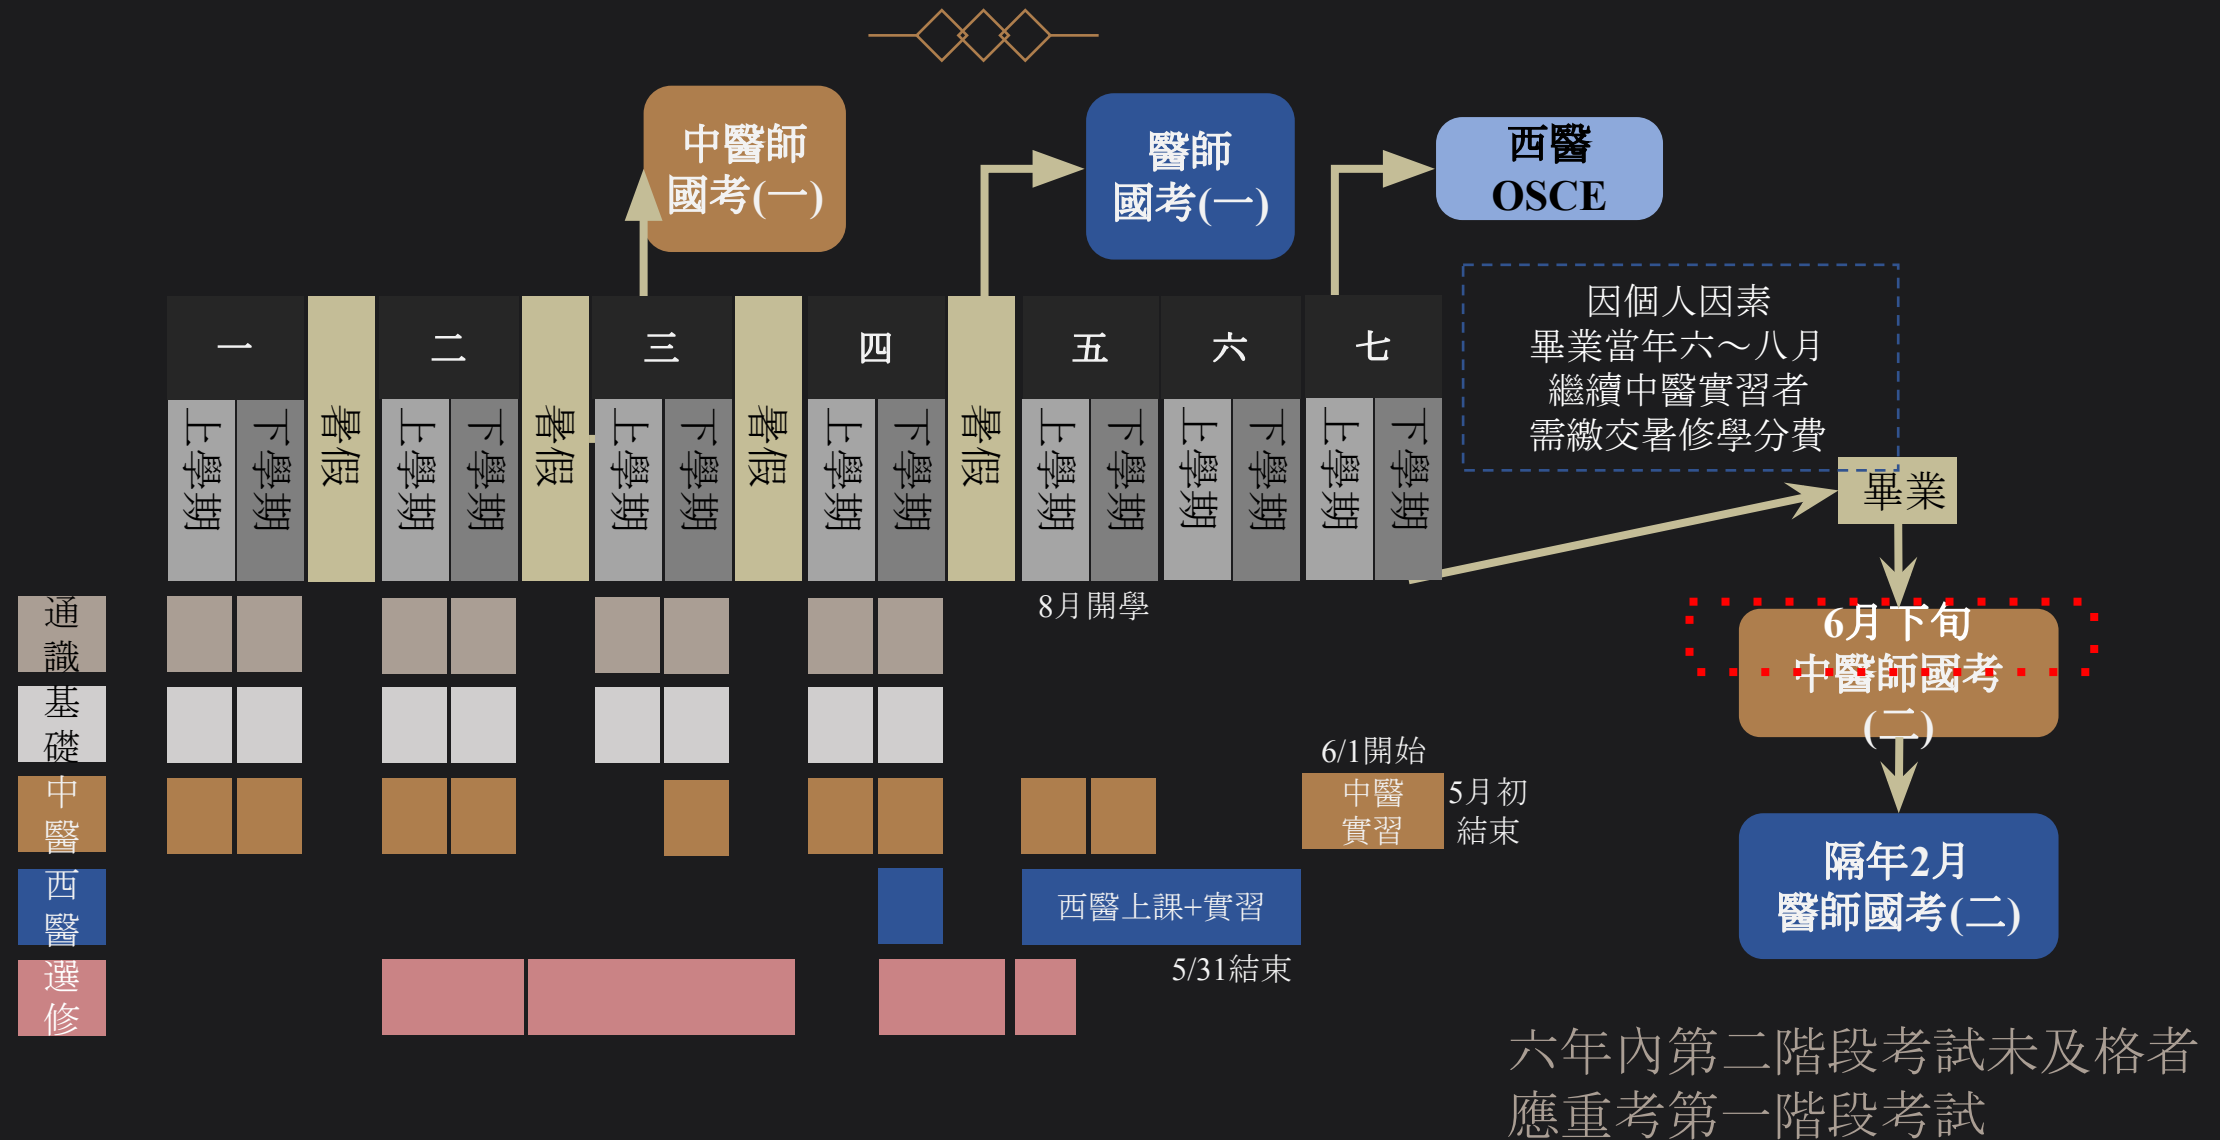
中醫師國考(一)

醫師國考(一)

西醫 OSCE

因個人因素
畢業當年六～八月
繼續中醫實習者
需繳交暑修學分費

一 二 三 四 五 六 七

上學期 下學期 暑假 上學期 下學期 暑假 上學期 下學期 暑假 上學期 下學期 暑假 上學期 下學期 上學期 下學期 上學期 下學期

畢業

通識
基礎
中醫
西醫
選修

8月開學

6月下旬
中醫師國考(二)

6/1開始
中醫實習
5月初結束

西醫上課+實習

5/31結束

隔年2月
醫師國考(二)

六年內第二階段考試未及格者
應重考第一階段考試